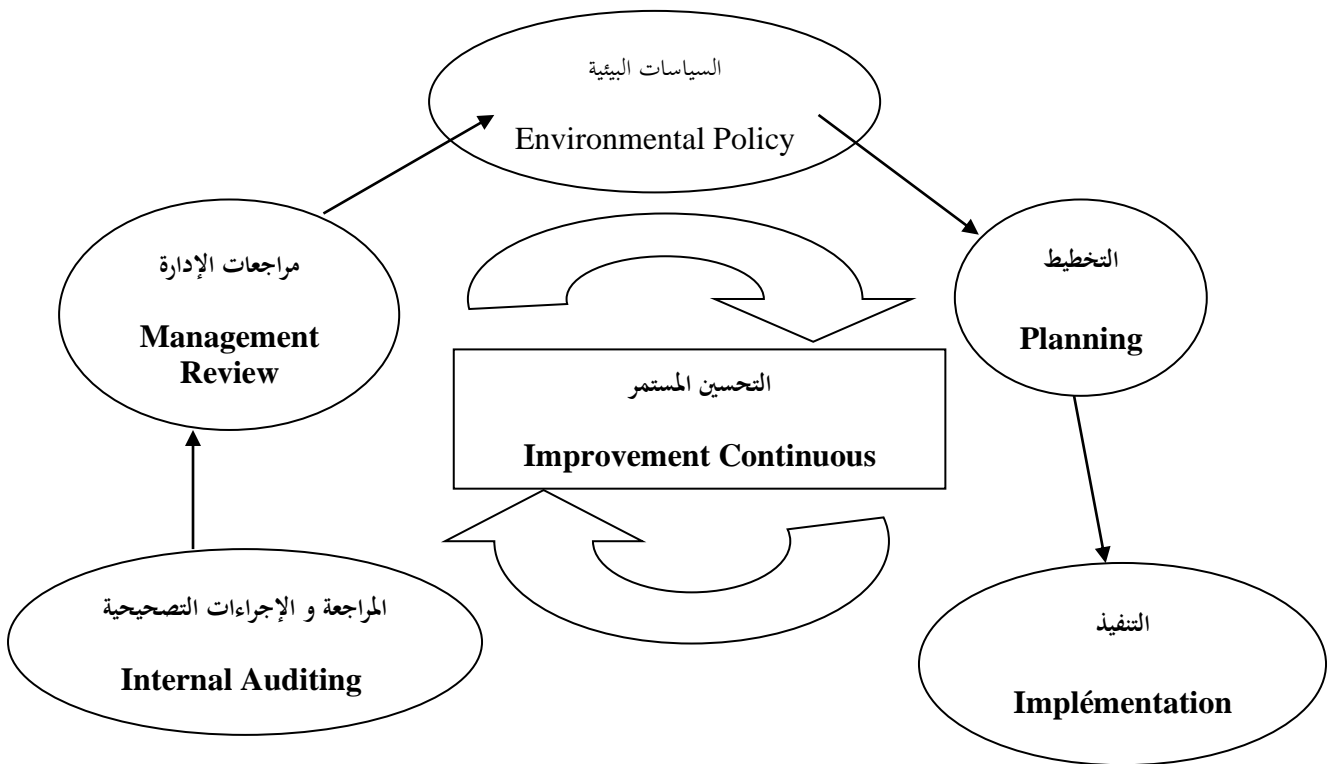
السياسات البيئية

Environmental Policy

مراجعات الإدارة

Management Review

التخطيط

Planning

التحسين المستمر

Improvement Continuous

المراجعة و الإجراءات التصحيحية

Internal Auditing

التنفيذ

Implémentation